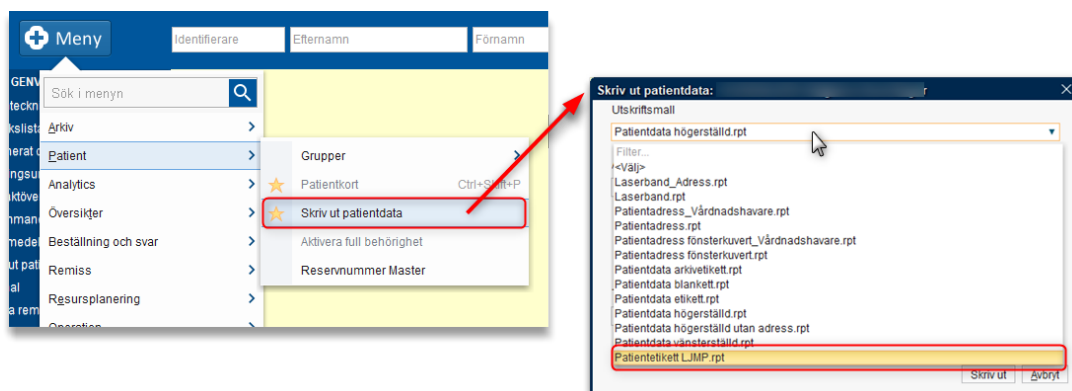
Meny

Identifierare

Efternamn

Förnamn

GENV

teckn

kslista

nerat d

ngsu

aktöve

nmane

medel

ut pati

al

a rem

Sök i menyn

Arkiv

Patient

Analytics

Översikter

Beställning och svar

Remiss

Resursplanering

Operation

Grupper

Patientkort

Ctrl+Shift+P

Skriv ut patientdata

Aktivera full behörighet

Reservnummer Master

Skriv ut patientdata: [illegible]

Utskriftsmall

Patientdata högerställd.rpt

Filter...

<Välj>

Laserband_Adress.rpt

Laserband.rpt

Patientadress_Vårdnadshavare.rpt

Patientadress.rpt

Patientadress fönsterkuvert_Vårdnadshavare.rpt

Patientadress fönsterkuvert.rpt

Patientdata arkivetikett.rpt

Patientdata blankett.rpt

Patientdata etikett.rpt

Patientdata högerställd.rpt

Patientdata högerställd utan adress.rpt

Patientdata vänsterställd.rpt

Patientetikett LJMP.rpt

Skriv ut

Avbryt